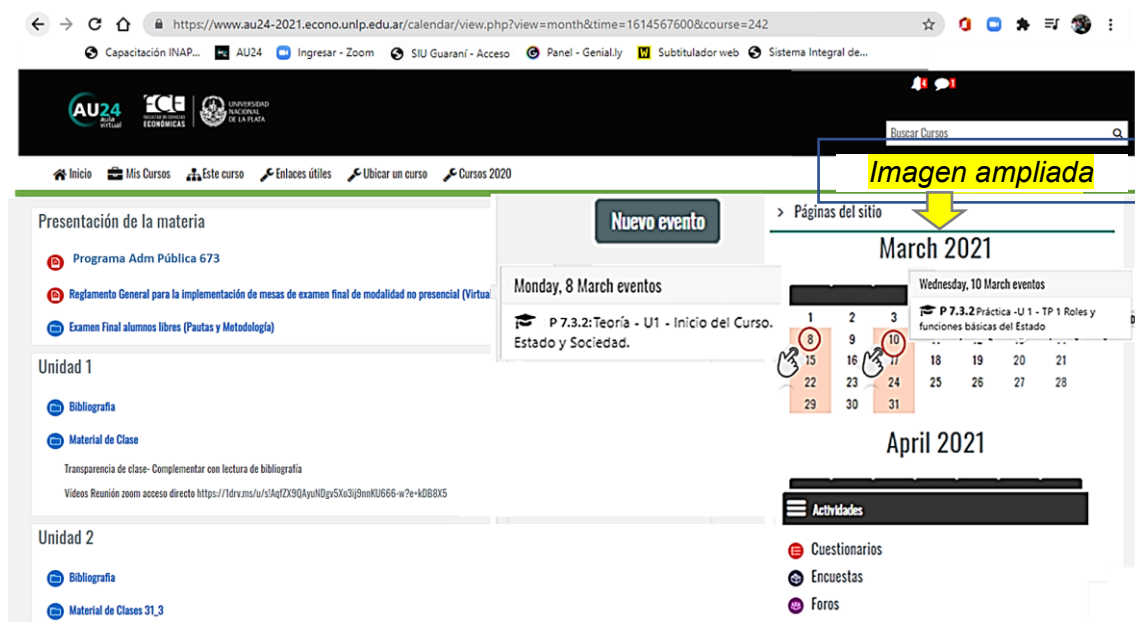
https://www.au24-2021.econo.unlp.edu.ar/calendar/view.php?view=month&time=1614567600&course=242

Capacitación INAP... AU24 Ingresar - Zoom SIU Guaraní - Acceso Panel - Genial.ly Subtitulador web Sistema Integral de...

AU24 aula virtual FCE FACULTAD DE CIENCIAS ECONÓMICAS UNIVERSIDAD NACIONAL DE LA PLATA

4 1

Buscar Cursos

Inicio Mis Cursos Este curso Enlaces útiles Ubicar un curso Cursos 2020

Imagen ampliada

Presentación de la materia

Programa Adm Pública 673

Reglamento General para la implementación de mesas de examen final de modalidad no presencial (Virtual

Examen Final alumnos libres (Pautas y Metodología)

Unidad 1

Bibliografía

Material de Clase

Transparencia de clase- Complementar con lectura de bibliografía

Videos Reunión zoom acceso directo https://1drv.ms/u/s!AqfZX9QAyuNDgv5Xo3ij9nnKU666-w?e=kDB8X5

Unidad 2

Bibliografía

Material de Clases 31_3

Nuevo evento

Monday, 8 March eventos

P 7.3.2:Teoría - U1 - Inicio del Curso. Estado y Sociedad.

Páginas del sitio

March 2021

Wednesday, 10 March eventos

P 7.3.2 Práctica -U 1 - TP 1 Roles y funciones básicas del Estado

| 1 | 2 | 3 | | | | |
|---|---|---|---|---|---|---|
| 8 | 9 | 10 | | | | |
| 15 | 16 | 17 | 18 | 19 | 20 | 21 |
| 22 | 23 | 24 | 25 | 26 | 27 | 28 |
| 29 | 30 | 31 | | | | |

April 2021

Actividades

Cuestionarios

Encuestas

Foros